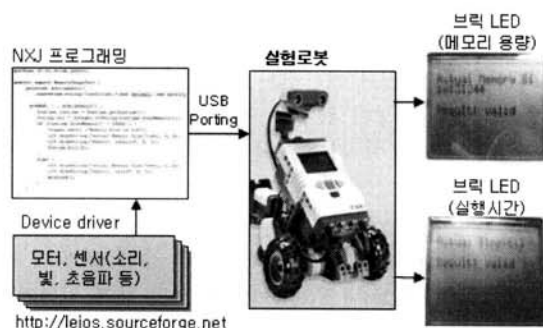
NXJ 프로그래밍

USB Porting

실험로봇

브릭 LED (메모리 용량)

Actual Memory 81 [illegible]
Result valid

브릭 LED (실행시간)

Actual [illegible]
Result valid

Device driver

모터, 센서(소리, 빛, 초음파 등)

http://lejos.sourceforge.net